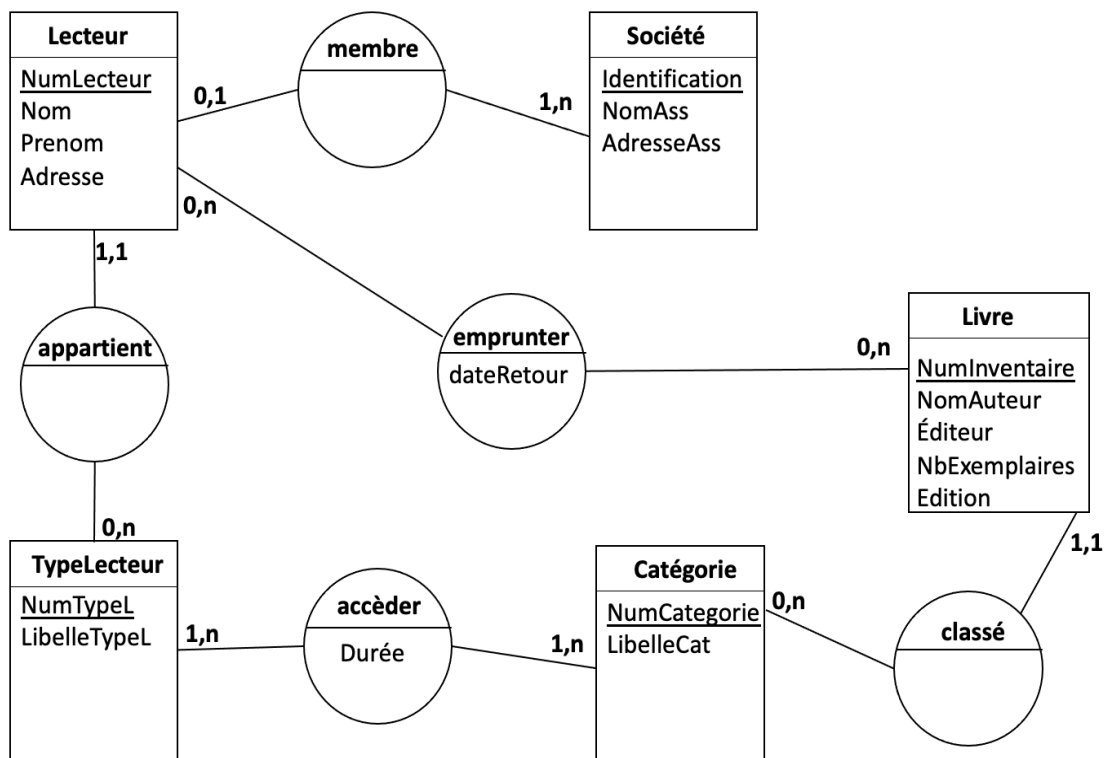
Lecteur
NumLecteur
Nom
Prenom
Adresse

0,1

membre

1,n

Société
Identification
NomAss
AdresseAss

0,n

1,1

appartient

emprunter
dateRetour

0,n

Livre
NumInventaire
NomAuteur
Éditeur
NbExemplaires
Edition

0,n

TypeLecteur
NumTypeL
LibelleTypeL

1,n

accèder
Durée

1,n

Catégorie
NumCategorie
LibelleCat

0,n

1,1

classé